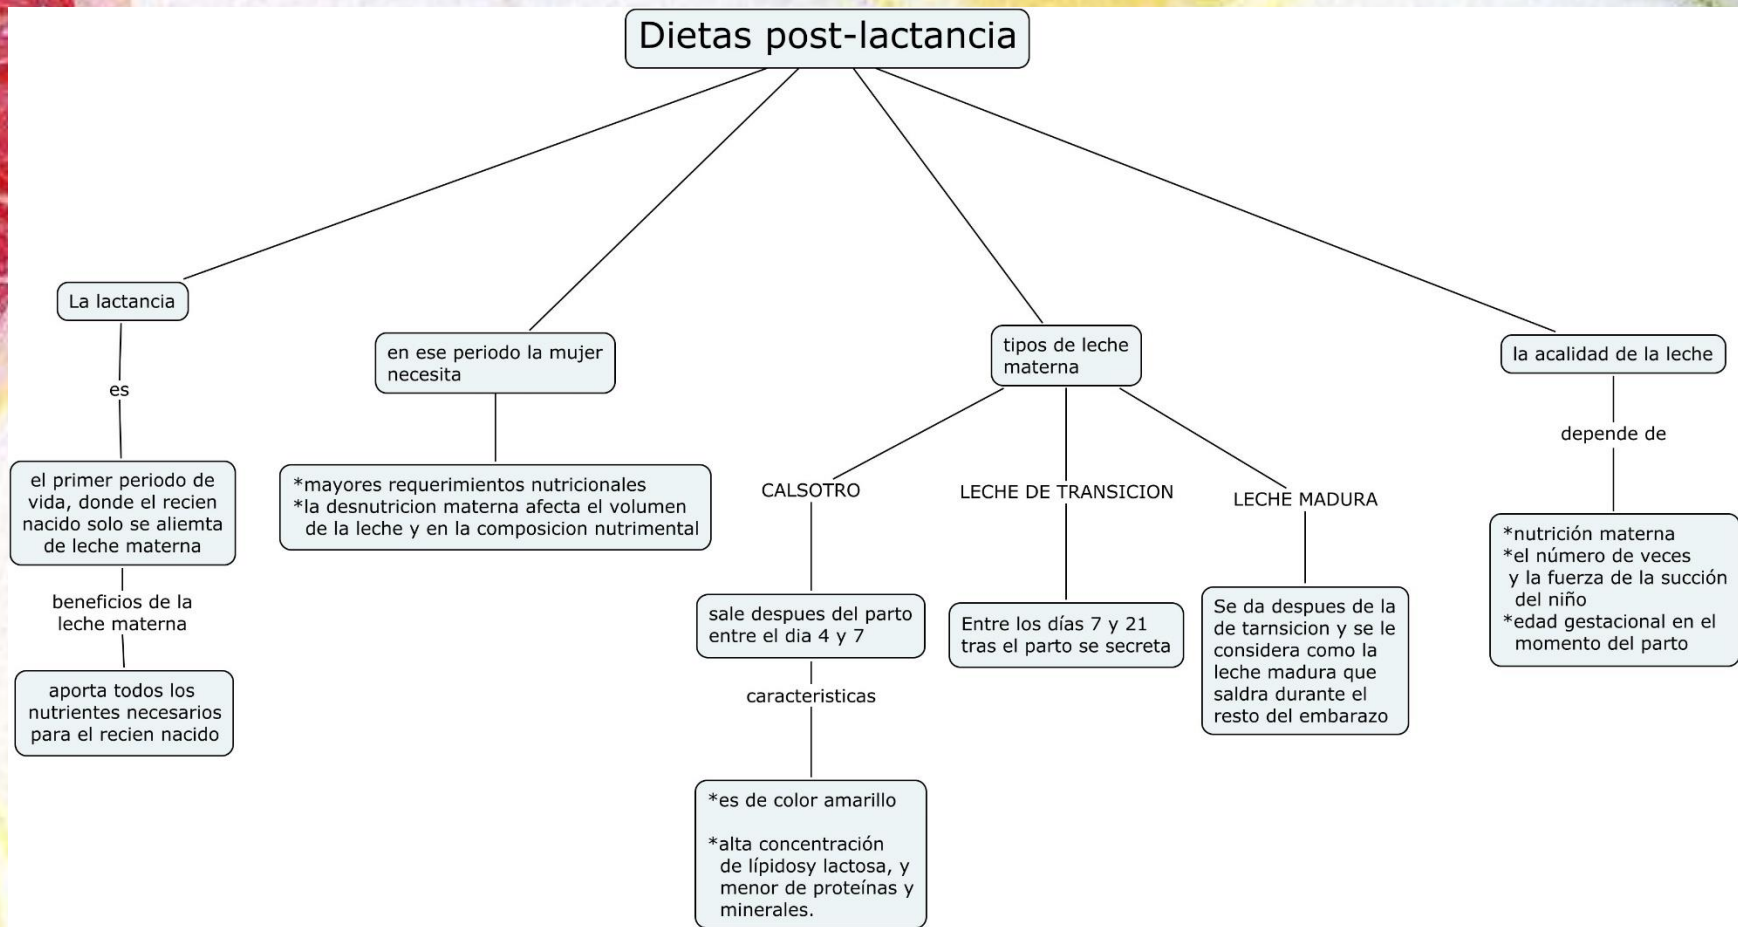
Dietas post-lactancia

La lactancia

es

el primer periodo de vida, donde el recien nacido solo se aliemta de leche materna

beneficios de la leche materna

aporta todos los nutrientes necesarios para el recien nacido

en ese periodo la mujer necesita

*mayores requerimientos nutricionales
*la desnutricion materna afecta el volumen de la leche y en la composicion nutrimental

tipos de leche materna

CALSOTRO

sale despues del parto entre el dia 4 y 7

caracteristicas

*es de color amarillo

*alta concentración de lípidosy lactosa, y menor de proteínas y minerales.

LECHE DE TRANSICION

Entre los días 7 y 21 tras el parto se secreta

LECHE MADURA

Se da despues de la de tarnsicion y se le considera como la leche madura que saldra durante el resto del embarazo

la acalidad de la leche

depende de

*nutrición materna
*el número de veces y la fuerza de la succión del niño
*edad gestacional en el momento del parto